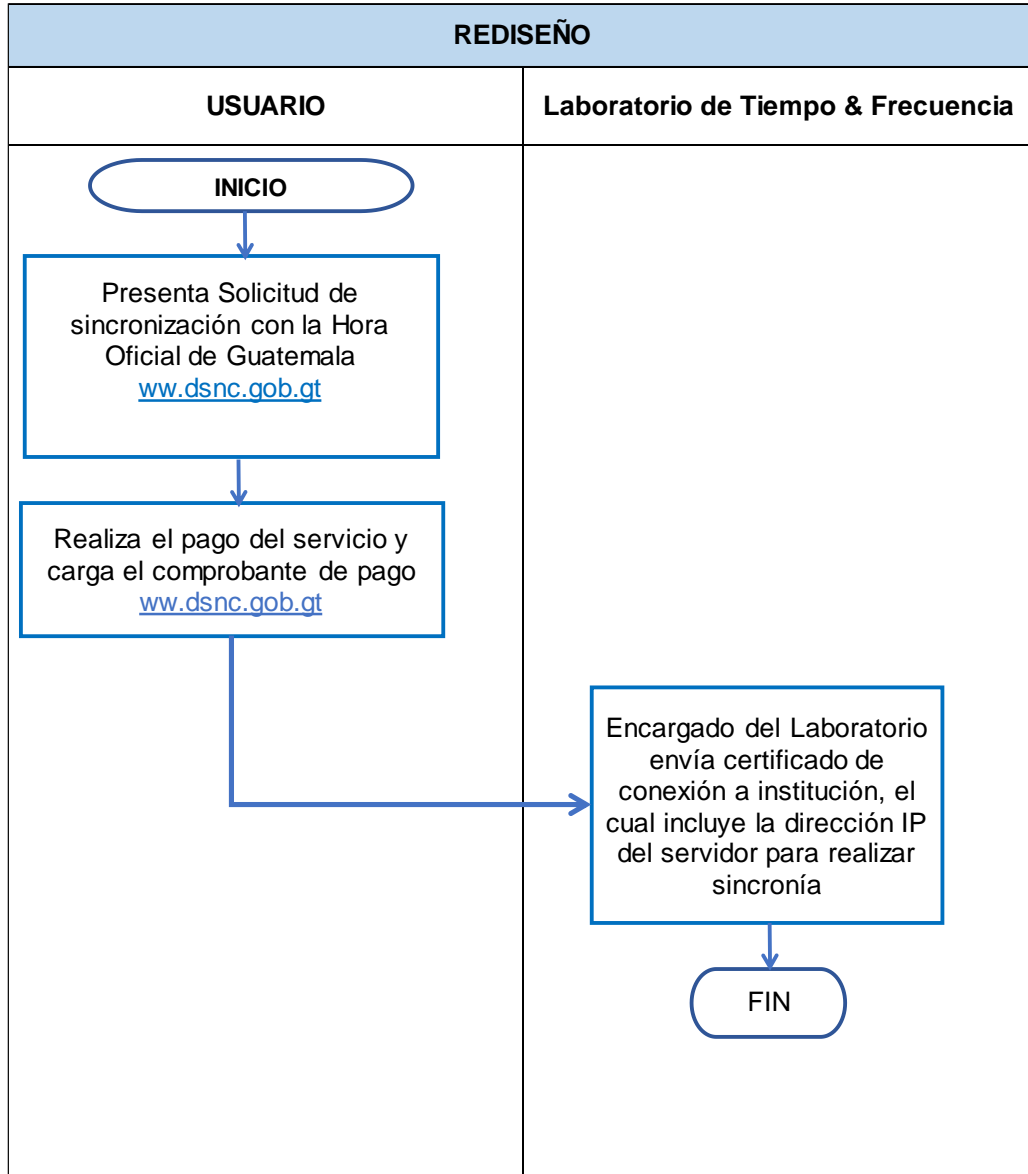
REDISEÑO

| USUARIO | Laboratorio de Tiempo & Frecuencia |
|---|---|
| INICIO | |
| Presenta Solicitud de sincronización con la Hora Oficial de Guatemala ww.dsnc.gob.gt | |
| Realiza el pago del servicio y carga el comprobante de pago ww.dsnc.gob.gt | |
| | Encargado del Laboratorio envía certificado de conexión a institución, el cual incluye la dirección IP del servidor para realizar sincronía |
| | FIN |